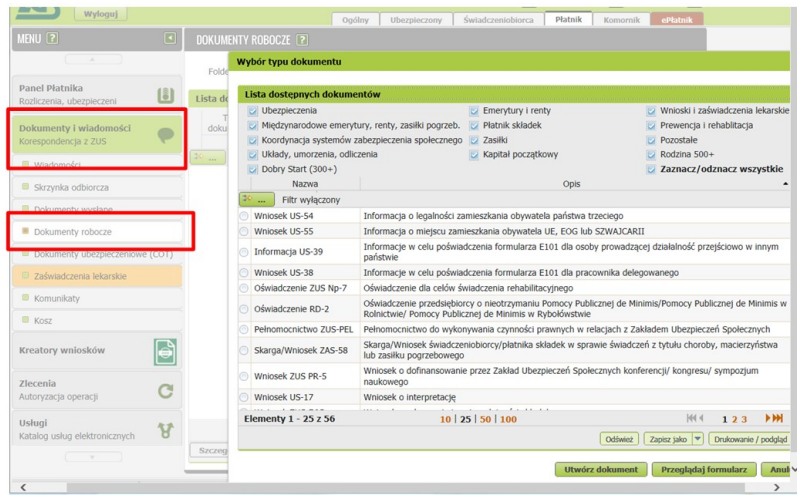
Wyloguj

Ogólny | Ubezpieczony | Świadczeniobiorca | Płatnik | Komornik | ePłatnik

MENU ?

Panel Płatnika
Rozliczenia, ubezpieczeni

Dokumenty i wiadomości
Korespondencja z ZUS

Wiadomości
Skrzynka odbiorcza
Dokumenty wysłane
Dokumenty robocze
Dokumenty ubezpieczeniowe (COT)
Zaświadczenia lekarskie
Komunikaty
Kosz

Kreatory wniosków

Zlecenia
Autoryzacja operacji

Usługi
Katalog usług elektronicznych

DOKUMENTY ROBOCZE ?

Folde

Lista d

doku

Szczeg

Wybór typu dokumentu

Lista dostępnych dokumentów

Ubezpieczenia
Międzynarodowe emerytury, renty, zasiłki pogrzeb.
Koordynacja systemów zabezpieczenia społecznego
Układy, umorzenia, odliczenia
Dobry Start (300+)

Emerytury i renty
Płatnik składek
Zasiłki
Kapitał początkowy

Wnioski i zaświadczenia lekarskie
Prewencja i rehabilitacja
Pozostałe
Rodzina 500+
Zaznacz/odznacz wszystkie

| Nazwa | Opis |
|---|---|
| Filtr wyłączony | |
| Wniosek US-54 | Informacja o legalności zamieszkania obywatela państwa trzeciego |
| Wniosek US-55 | Informacja o miejscu zamieszkania obywatela UE, EOG lub SZWAJCARII |
| Informacja US-39 | Informacje w celu poświadczenia formularza E101 dla osoby prowadzącej działalność przejściowo w innym państwie |
| Wniosek US-38 | Informacje w celu poświadczenia formularza E101 dla pracownika delegowanego |
| Oświadczenie ZUS Np-7 | Oświadczenie dla celów świadczenia rehabilitacyjnego |
| Oświadczenie RD-2 | Oświadczenie przedsiębiorcy o nieotrzymaniu Pomocy Publicznej de Minimis/Pomocy Publicznej de Minimis w Rolnictwie/ Pomocy Publicznej de Minimis w Rybołówstwie |
| Pełnomocnictwo ZUS-PEL | Pełnomocnictwo do wykonywania czynności prawnych w relacjach z Zakładem Ubezpieczeń Społecznych |
| Skarga/Wniosek ZAS-58 | Skarga/Wniosek świadczeniobiorcy/płatnika składek w sprawie świadczeń z tytułu choroby, macierzyństwa lub zasiłku pogrzebowego |
| Wniosek ZUS PR-5 | Wniosek o dofinansowanie przez Zakład Ubezpieczeń Społecznych konferencji/ kongresu/ sympozjum naukowego |
| Wniosek US-17 | Wniosek o interpretację |
| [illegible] | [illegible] |

Elementy 1 - 25 z 56   10 | 25 | 50 | 100   1 2 3

Odśwież   Zapisz jako   Drukowanie / podgląd

Utwórz dokument   Przeglądaj formularz   Anul